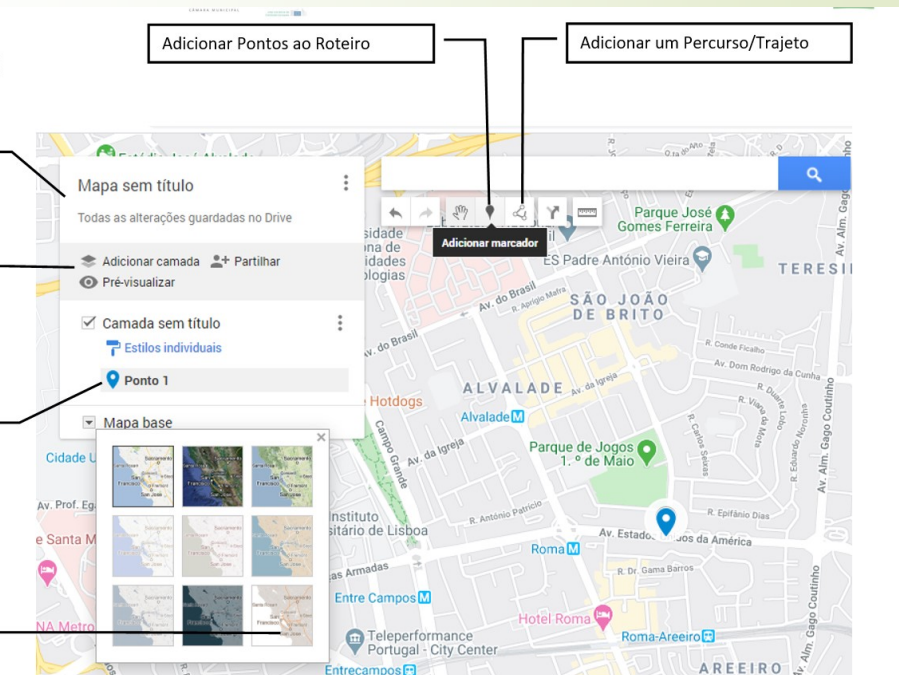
Adicionar Pontos ao Roteiro

Adicionar um Percurso/Trajeto

Mapa sem título

Todas as alterações guardadas no Drive

Adicionar camada

Partilhar

Pré-visualizar

Camada sem título

Estilos individuais

Ponto 1

Mapa base

Adicionar marcador

Parque José Gomes Ferreira

ES Padre António Vieira

TERESI

SÃO JOÃO DE BRITO

Av. do Brasil

R. Aprígio Mafra

Av. do Brasil

R. Conde Ficalho

Av. Dom Rodrigo da Cunha

ALVALADE

Av. da Igreja

Hotdogs

Alvalade

Campo Grande

Av. da Igreja

Parque de Jogos 1. º de Maio

R. Carlos Seixas

Av. Alm. Gago Coutinho

Cidade U

Av. Prof. Eg

Instituto sitário de Lisboa

R. António Patrício

R. Frei Filipe Dias

Av. Estados Unidos da América

e Santa M

Roma

R. Dr. Gama Barros

as Armadas

Entre Campos

Hotel Roma

Roma-Areeiro

NA Metro

Teleperformance Portugal - City Center

Entrecampos

AREEIRO

Av. Alm. Gago Coutinho